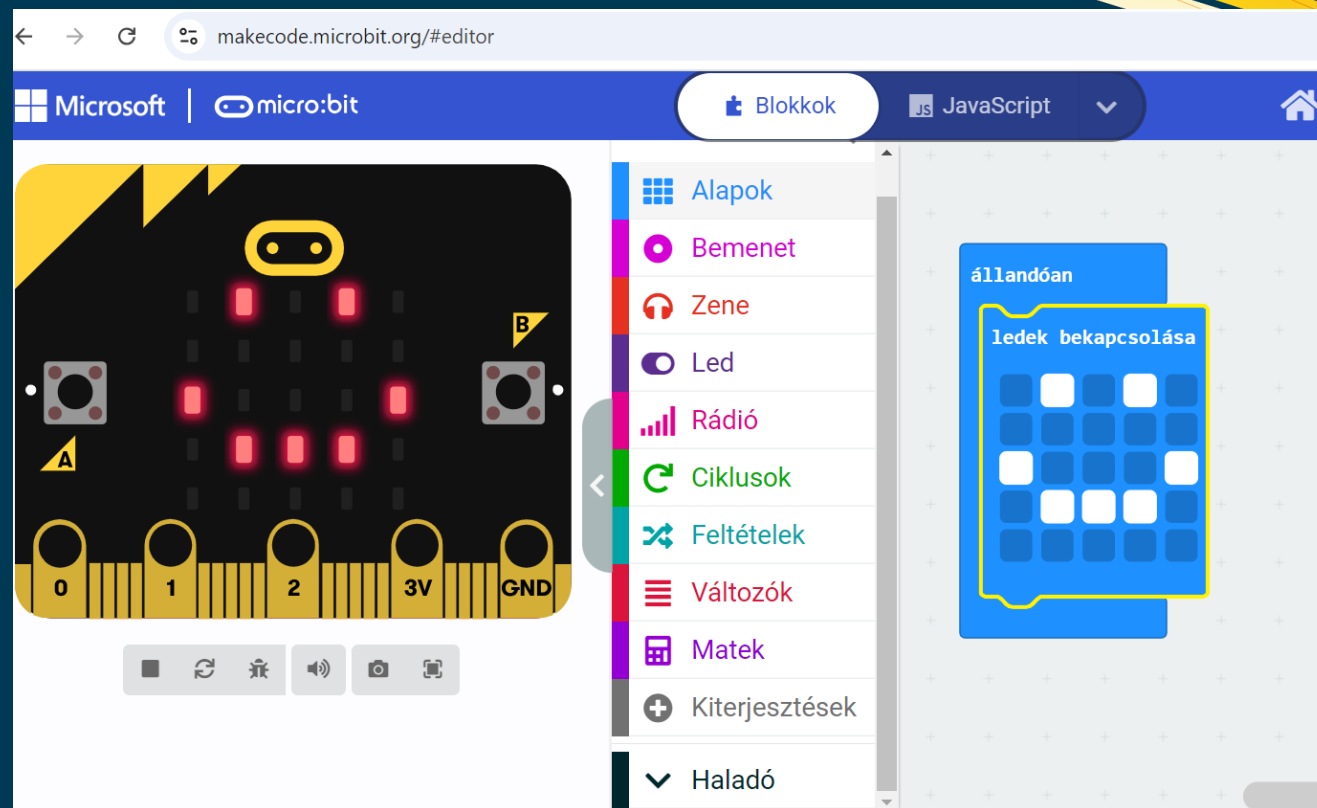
makecode.microbit.org/#editor

Microsoft | micro:bit

Blokkok JavaScript

B

A

0 1 2 3V GND

Alapok
Bemenet
Zene
Led
Rádió
Ciklusok
Feltételek
Változók
Matek
Kiterjesztések
Haladó

állandóan
ledek bekapcsolása